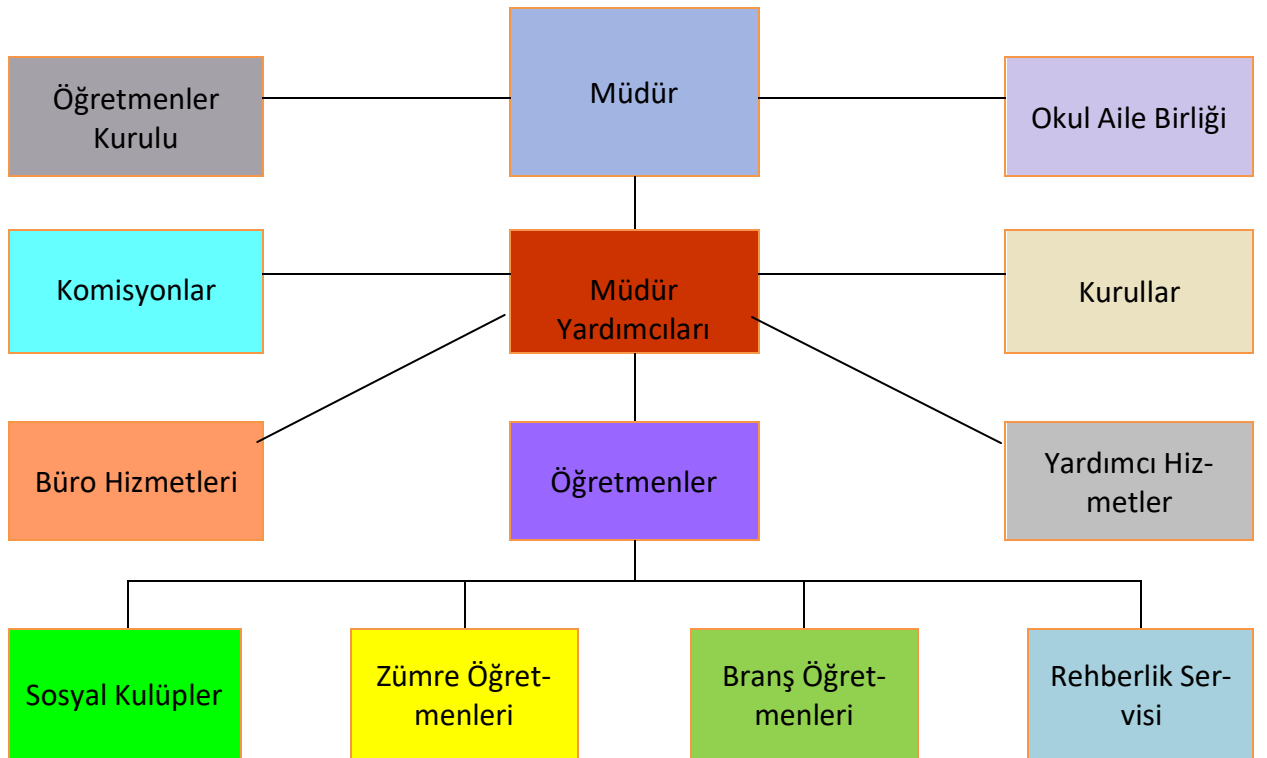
Öğretmenler Kurulu

Müdür

Okul Aile Birliği

Komisyonlar

Müdür Yardımcıları

Kurullar

Büro Hizmetleri

Öğretmenler

Yardımcı Hizmetler

Sosyal Kulüpler

Zümre Öğretmenleri

Branş Öğretmenleri

Rehberlik Servisi